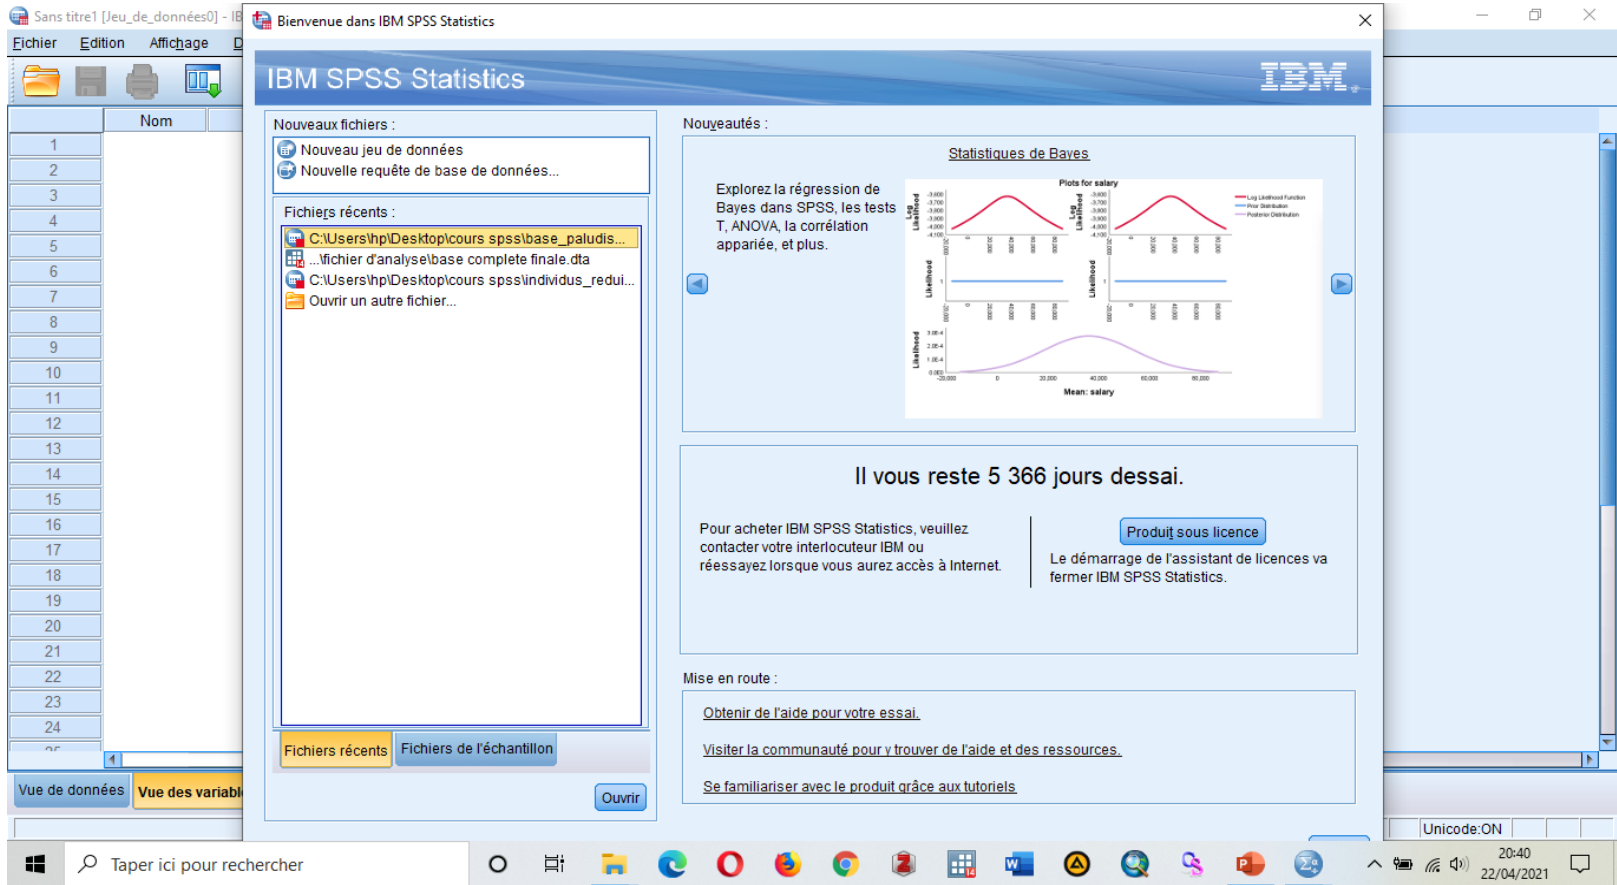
Sans titre1 [Jeu_de_données0] - IB

Fichier Edition Affichage D

Nom

1
2
3
4
5
6
7
8
9
10
11
12
13
14
15
16
17
18
19
20
21
22
23
24

Vue de données Vue des variabl

Bienvenue dans IBM SPSS Statistics

IBM SPSS Statistics

IBM.

Nouveaux fichiers :

Nouveau jeu de données
Nouvelle requête de base de données...

Fichiers récents :

C:\Users\hp\Desktop\cours spss\base_paludis...
...\fichier d'analyse\base complete finale.dta
C:\Users\hp\Desktop\cours spss\individus_redui...
Ouvrir un autre fichier...

Fichiers récents Fichiers de l'échantillon

Ouvrir

Nouveautés :

Statistiques de Bayes

Explorez la régression de Bayes dans SPSS, les tests T, ANOVA, la corrélation appariée, et plus.

Plots for salary

Mean: salary

Il vous reste 5 366 jours dessai.

Pour acheter IBM SPSS Statistics, veuillez contacter votre interlocuteur IBM ou réessayez lorsque vous aurez accès à Internet.

Produit sous licence

Le démarrage de l'assistant de licences va fermer IBM SPSS Statistics.

Mise en route :

Obtenir de l'aide pour votre essai.

Visiter la communauté pour y trouver de l'aide et des ressources.

Se familiariser avec le produit grâce aux tutoriels

Unicode:ON

Taper ici pour rechercher

20:40
22/04/2021